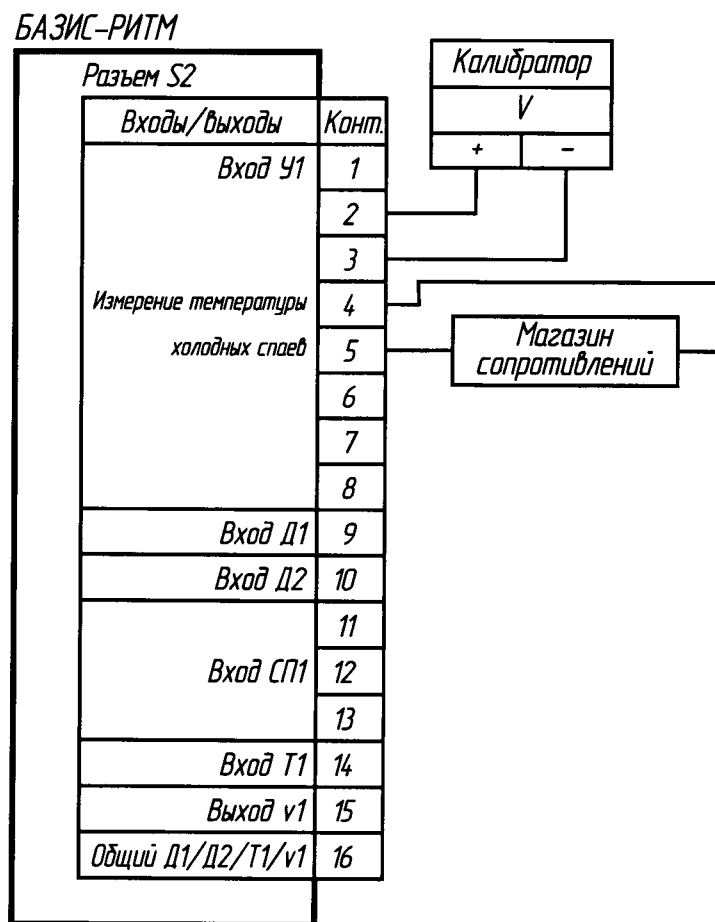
БАЗИС-РИТМ

Разъем S2

| Входы/выходы | Конт. |
|---|---|
| Вход У1 | 1 |
| | 2 |
| | 3 |
| Измерение температуры | 4 |
| холодных спаев | 5 |
| | 6 |
| | 7 |
| | 8 |
| Вход Д1 | 9 |
| Вход Д2 | 10 |
| | 11 |
| Вход СП1 | 12 |
| | 13 |
| Вход Т1 | 14 |
| Выход v1 | 15 |
| Общий Д1/Д2/Т1/v1 | 16 |

Калибратор
V
+ −

Магазин сопротивлений